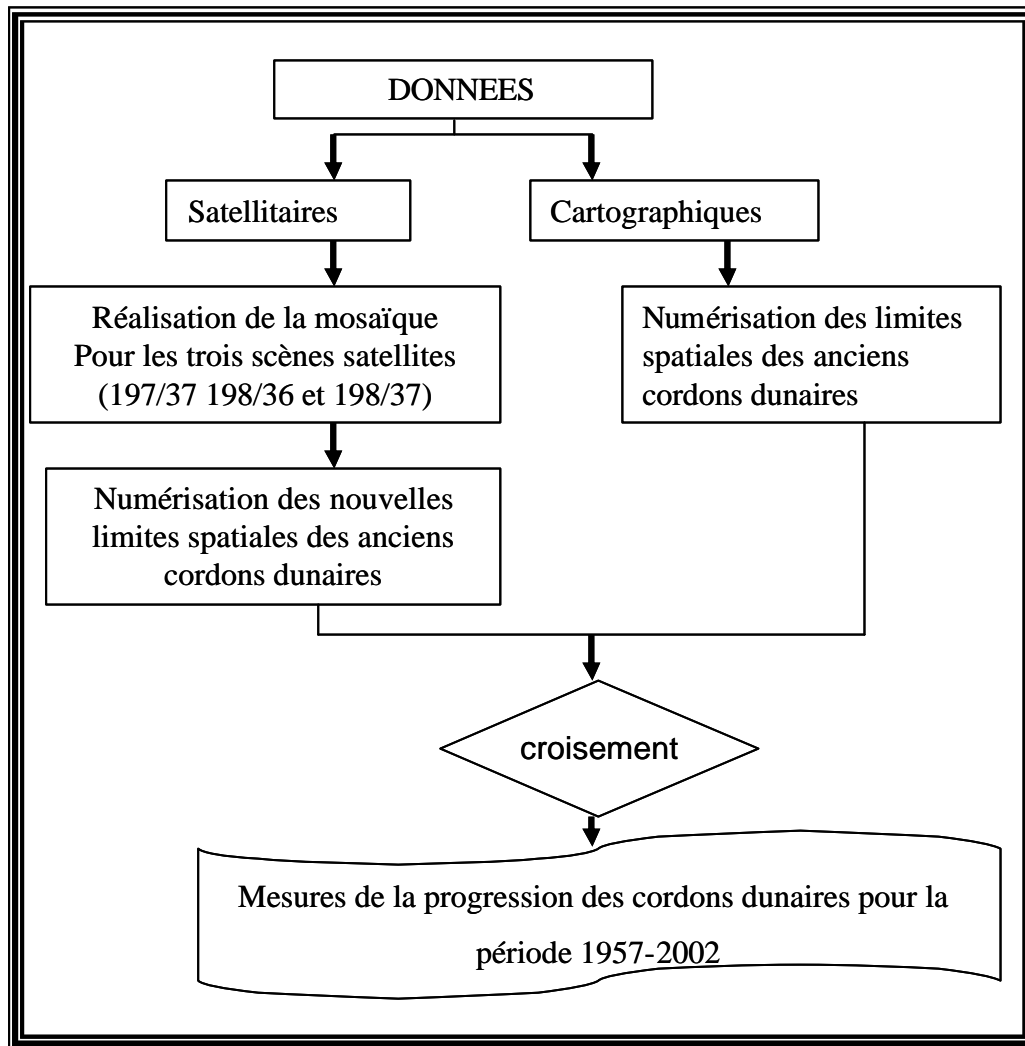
DONNEES

Satellitaires

Cartographiques

Réalisation de la mosaïque Pour les trois scènes satellites (197/37 198/36 et 198/37)

Numérisation des limites spatiales des anciens cordons dunaires

Numérisation des nouvelles limites spatiales des anciens cordons dunaires

croisement

Mesures de la progression des cordons dunaires pour la période 1957-2002